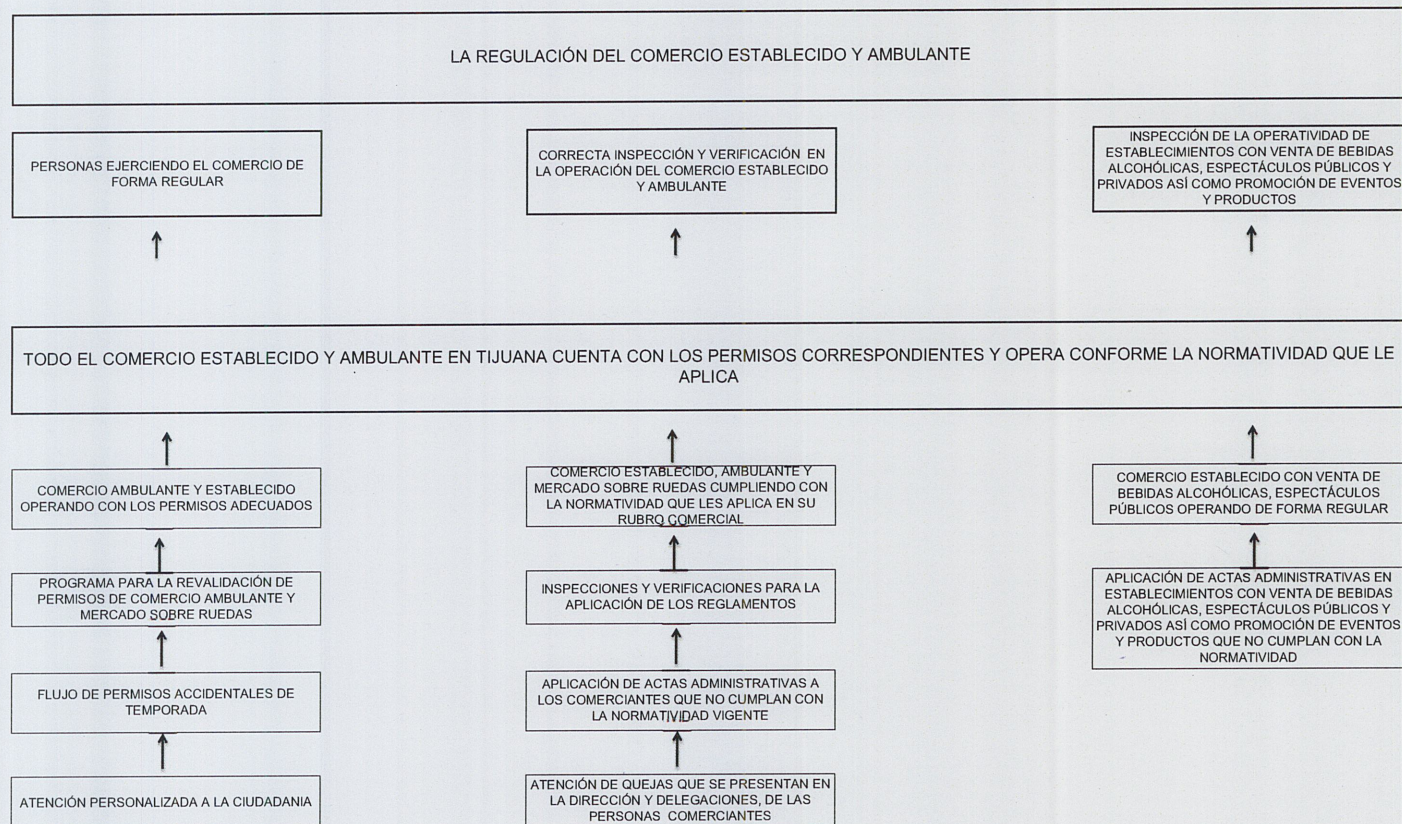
LA REGULACIÓN DEL COMERCIO ESTABLECIDO Y AMBULANTE

PERSONAS EJERCIENDO EL COMERCIO DE FORMA REGULAR

CORRECTA INSPECCIÓN Y VERIFICACIÓN EN LA OPERACIÓN DEL COMERCIO ESTABLECIDO Y AMBULANTE

INSPECCIÓN DE LA OPERATIVIDAD DE ESTABLECIMIENTOS CON VENTA DE BEBIDAS ALCOHÓLICAS, ESPECTÁCULOS PÚBLICOS Y PRIVADOS ASÍ COMO PROMOCIÓN DE EVENTOS Y PRODUCTOS

TODO EL COMERCIO ESTABLECIDO Y AMBULANTE EN TIJUANA CUENTA CON LOS PERMISOS CORRESPONDIENTES Y OPERA CONFORME LA NORMATIVIDAD QUE LE APLICA

COMERCIO AMBULANTE Y ESTABLECIDO OPERANDO CON LOS PERMISOS ADECUADOS

PROGRAMA PARA LA REVALIDACIÓN DE PERMISOS DE COMERCIO AMBULANTE Y MERCADO SOBRE RUEDAS

FLUJO DE PERMISOS ACCIDENTALES DE TEMPORADA

ATENCIÓN PERSONALIZADA A LA CIUDADANIA

COMERCIO ESTABLECIDO, AMBULANTE Y MERCADO SOBRE RUEDAS CUMPLIENDO CON LA NORMATIVIDAD QUE LES APLICA EN SU RUBRO COMERCIAL

INSPECCIONES Y VERIFICACIONES PARA LA APLICACIÓN DE LOS REGLAMENTOS

APLICACIÓN DE ACTAS ADMINISTRATIVAS A LOS COMERCIANTES QUE NO CUMPLAN CON LA NORMATIVIDAD VIGENTE

ATENCIÓN DE QUEJAS QUE SE PRESENTAN EN LA DIRECCIÓN Y DELEGACIONES, DE LAS PERSONAS COMERCIANTES

COMERCIO ESTABLECIDO CON VENTA DE BEBIDAS ALCOHÓLICAS, ESPECTÁCULOS PÚBLICOS OPERANDO DE FORMA REGULAR

APLICACIÓN DE ACTAS ADMINISTRATIVAS EN ESTABLECIMIENTOS CON VENTA DE BEBIDAS ALCOHÓLICAS, ESPECTÁCULOS PÚBLICOS Y PRIVADOS ASÍ COMO PROMOCIÓN DE EVENTOS Y PRODUCTOS QUE NO CUMPLAN CON LA NORMATIVIDAD